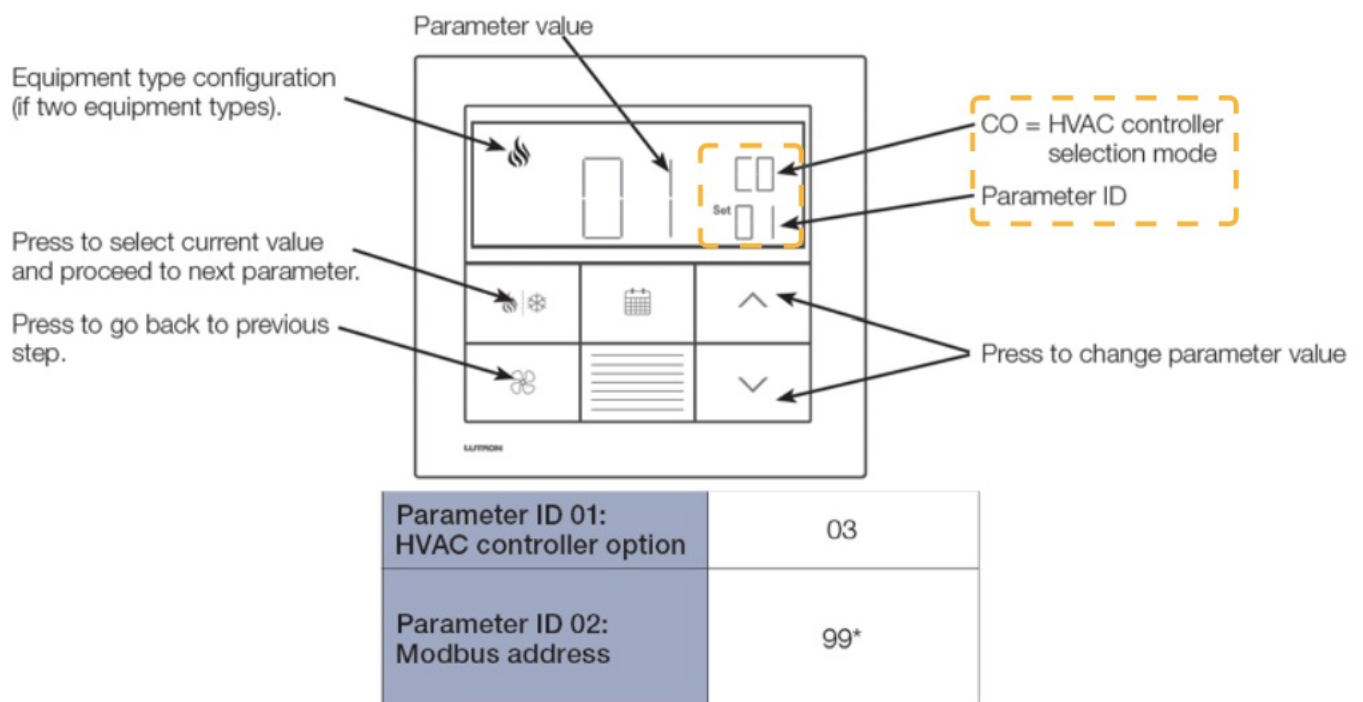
Parameter value

Equipment type configuration (if two equipment types).

CO = HVAC controller selection mode

Parameter ID

CO

Set

01

Press to select current value and proceed to next parameter.

Press to go back to previous step.

Press to change parameter value

LUTRON

| Parameter ID 01: HVAC controller option | 03 |
|---|---|
| Parameter ID 02: Modbus address | 99* |